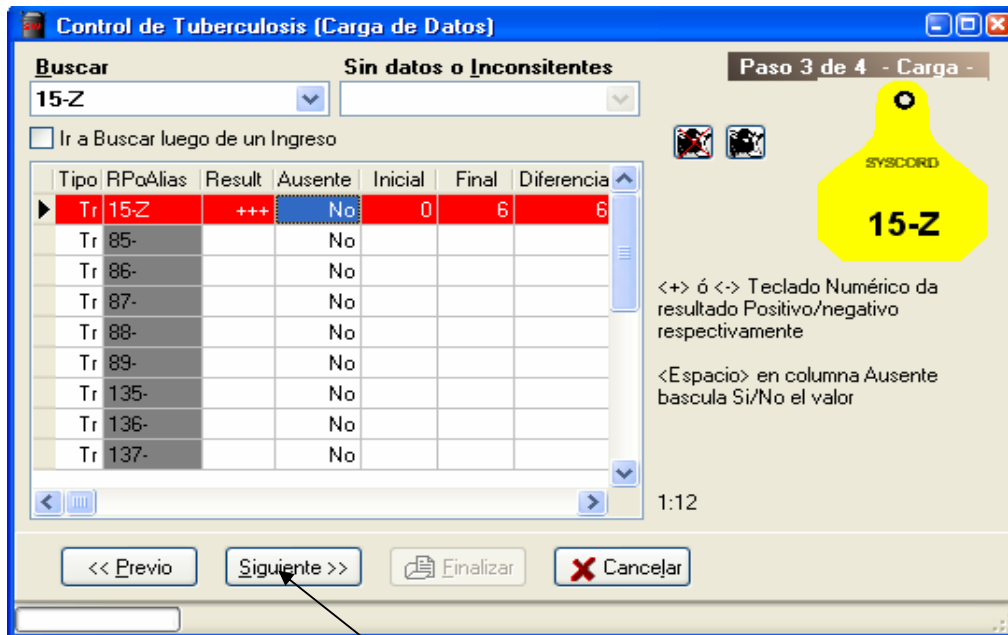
Control de Tuberculosis (Carga de Datos)

Buscar
15-Z

Sin datos o Inconsitentes

Ir a Buscar luego de un Ingreso

Paso 3 de 4 - Carga -

SYSCORD
15-Z

| | Tipo | RPoAlias | Result | Ausente | Inicial | Final | Diferencia |
|---|---|---|---|---|---|---|---|
| ▶ | Tr | 15-Z | +++ | No | 0 | 6 | 6 |
| | Tr | 85- | | No | | | |
| | Tr | 86- | | No | | | |
| | Tr | 87- | | No | | | |
| | Tr | 88- | | No | | | |
| | Tr | 89- | | No | | | |
| | Tr | 135- | | No | | | |
| | Tr | 136- | | No | | | |
| | Tr | 137- | | No | | | |

<+> ó <-> Teclado Numérico da resultado Positivo/negativo respectivamente

<Espacio> en columna Ausente bascula Si/No el valor

1:12

<< Previo
Siguiente >>
Finalizar
Cancelar